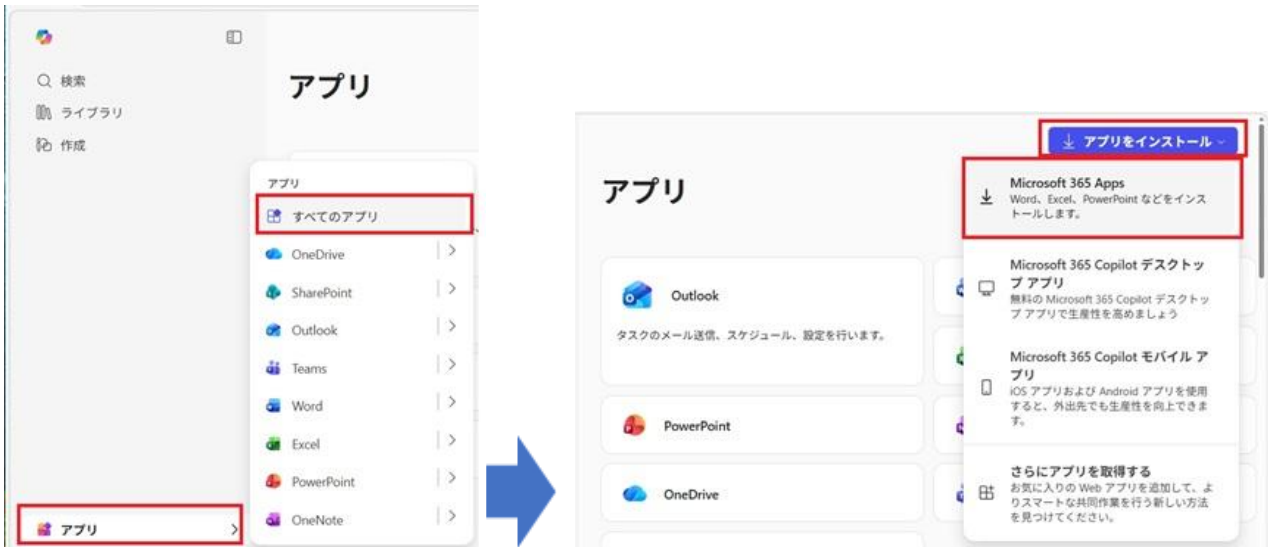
検索
ライブラリ
作成

アプリ

アプリ
すべてのアプリ
OneDrive
SharePoint
Outlook
Teams
Word
Excel
PowerPoint
OneNote

アプリ

アプリをインストール

アプリ

Outlook
タスクのメール送信、スケジュール、設定を行います。

PowerPoint

OneDrive

Microsoft 365 Apps
Word、Excel、PowerPoint などをインストールします。

Microsoft 365 Copilot デスクトップ アプリ
無料の Microsoft 365 Copilot デスクトップ アプリで生産性を高めましょう

Microsoft 365 Copilot モバイル アプリ
iOS アプリおよび Android アプリを使用すると、外出先でも生産性を向上できます。

さらにアプリを取得する
お気に入りの Web アプリを追加して、よりスマートな共同作業を行う新しい方法を見つけてください。